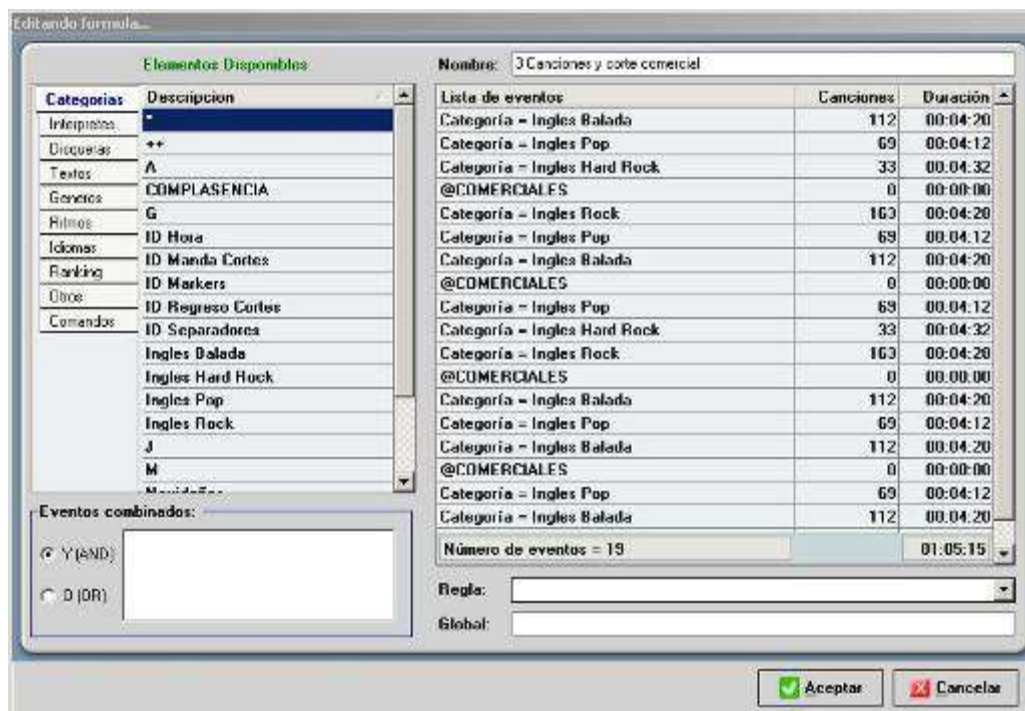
Editando formula...

Elementos Disponibles

Categorias
Interpretes
Disqueras
Textos
Generos
Ritmos
Idiomas
Ranking
Otros
Comandos

| Descripcion |
|---|
| * |
| ++ |
| A |
| COMPLASENCIA |
| G |
| ID Hora |
| ID Manda Cortes |
| ID Markers |
| ID Regreso Cortes |
| ID Separadores |
| Ingles Balada |
| Ingles Hard Rock |
| Ingles Pop |
| Ingles Rock |
| J |
| M |
| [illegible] |

Eventos combinados:

Y (AND)

O (OR)

Nombre: 3 Canciones y corte comercial

| Lista de eventos | Canciones | Duración |
|---|---|---|
| Categoría = Ingles Balada | 112 | 00:04:20 |
| Categoría = Ingles Pop | 69 | 00:04:12 |
| Categoría = Ingles Hard Rock | 33 | 00:04:32 |
| @COMERCIALES | 0 | 00:00:00 |
| Categoría = Ingles Rock | 163 | 00:04:20 |
| Categoría = Ingles Pop | 69 | 00:04:12 |
| Categoría = Ingles Balada | 112 | 00:04:20 |
| @COMERCIALES | 0 | 00:00:00 |
| Categoría = Ingles Pop | 69 | 00:04:12 |
| Categoría = Ingles Hard Rock | 33 | 00:04:32 |
| Categoría = Ingles Rock | 163 | 00:04:20 |
| @COMERCIALES | 0 | 00:00:00 |
| Categoría = Ingles Balada | 112 | 00:04:20 |
| Categoría = Ingles Pop | 69 | 00:04:12 |
| Categoría = Ingles Balada | 112 | 00:04:20 |
| @COMERCIALES | 0 | 00:00:00 |
| Categoría = Ingles Pop | 69 | 00:04:12 |
| Categoría = Ingles Balada | 112 | 00:04:20 |
| Número de eventos = 19 | | 01:05:15 |

Regla:

Global:

Aceptar

Cancelar